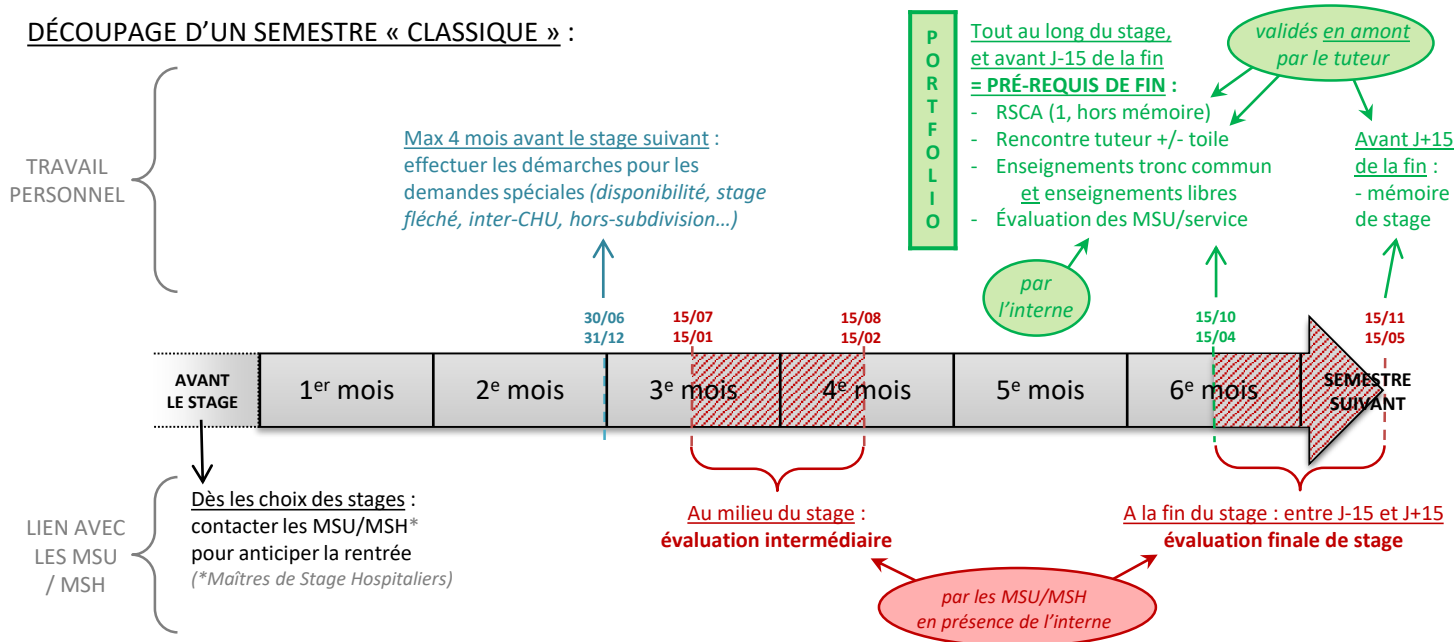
DÉCOUPAGE D'UN SEMESTRE « CLASSIQUE » :

PORTFOLIO

Tout au long du stage, et avant J-15 de la fin
= PRÉ-REQUIS DE FIN :
- RSCA (1, hors mémoire)
- Rencontre tuteur +/- toile
- Enseignements tronc commun et enseignements libres
- Évaluation des MSU/service

validés en amont par le tuteur

Avant J+15 de la fin :
- mémoire de stage

par l'interne

TRAVAIL PERSONNEL

Max 4 mois avant le stage suivant : effectuer les démarches pour les demandes spéciales (disponibilité, stage fléché, inter-CHU, hors-subdivision…)

30/06
31/12

15/07
15/01

15/08
15/02

15/10
15/04

15/11
15/05

AVANT LE STAGE

1$^{er}$ mois

2$^{e}$ mois

3$^{e}$ mois

4$^{e}$ mois

5$^{e}$ mois

6$^{e}$ mois

SEMESTRE SUIVANT

LIEN AVEC LES MSU / MSH

Dès les choix des stages : contacter les MSU/MSH* pour anticiper la rentrée
(*Maîtres de Stage Hospitaliers)

Au milieu du stage :
évaluation intermédiaire

A la fin du stage : entre J-15 et J+15
évaluation finale de stage

par les MSU/MSH
en présence de l'interne